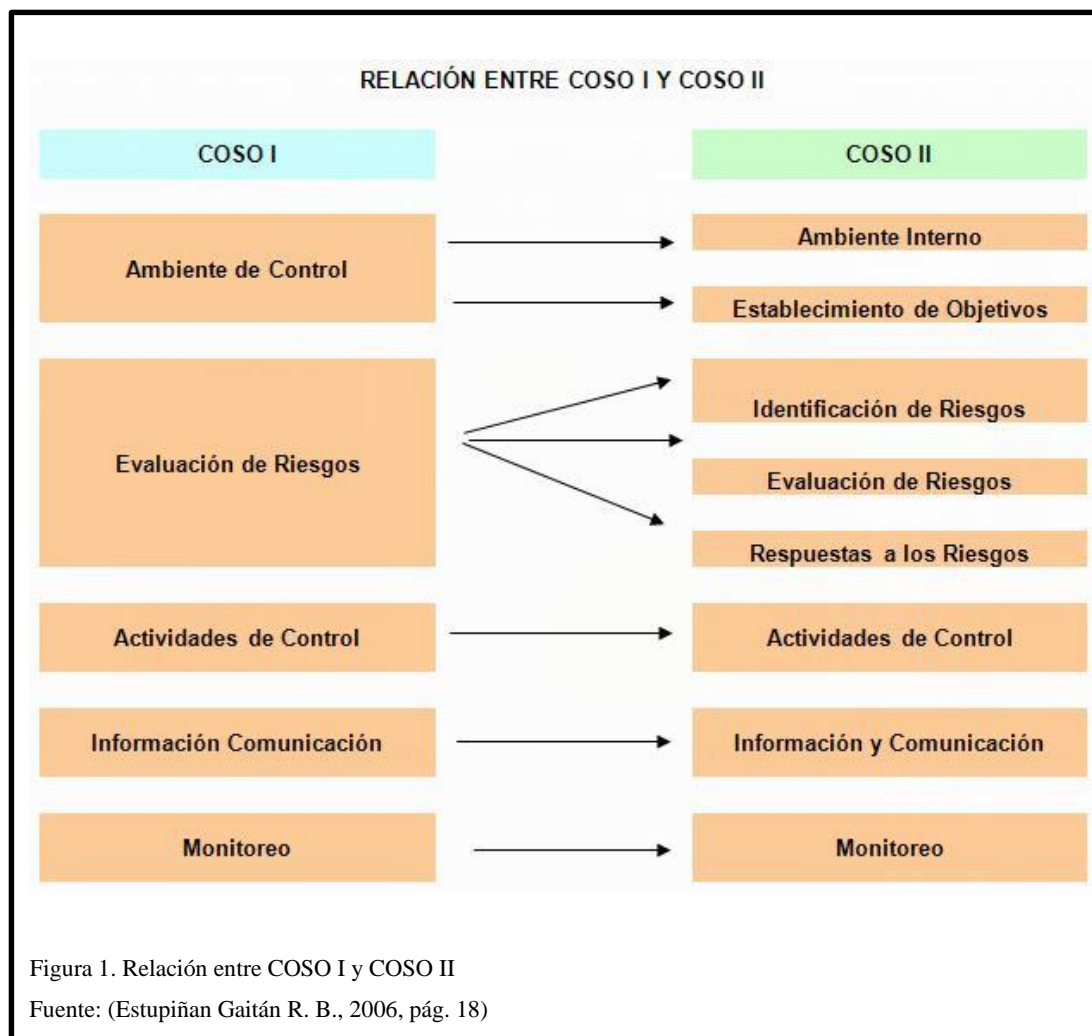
RELACIÓN ENTRE COSO I Y COSO II

COSO I

COSO II

Ambiente de Control

Ambiente Interno

Establecimiento de Objetivos

Evaluación de Riesgos

Identificación de Riesgos

Evaluación de Riesgos

Respuestas a los Riesgos

Actividades de Control

Actividades de Control

Información Comunicación

Información y Comunicación

Monitoreo

Monitoreo

Figura 1. Relación entre COSO I y COSO II

Fuente: (Estupiñan Gaitán R. B., 2006, pág. 18)